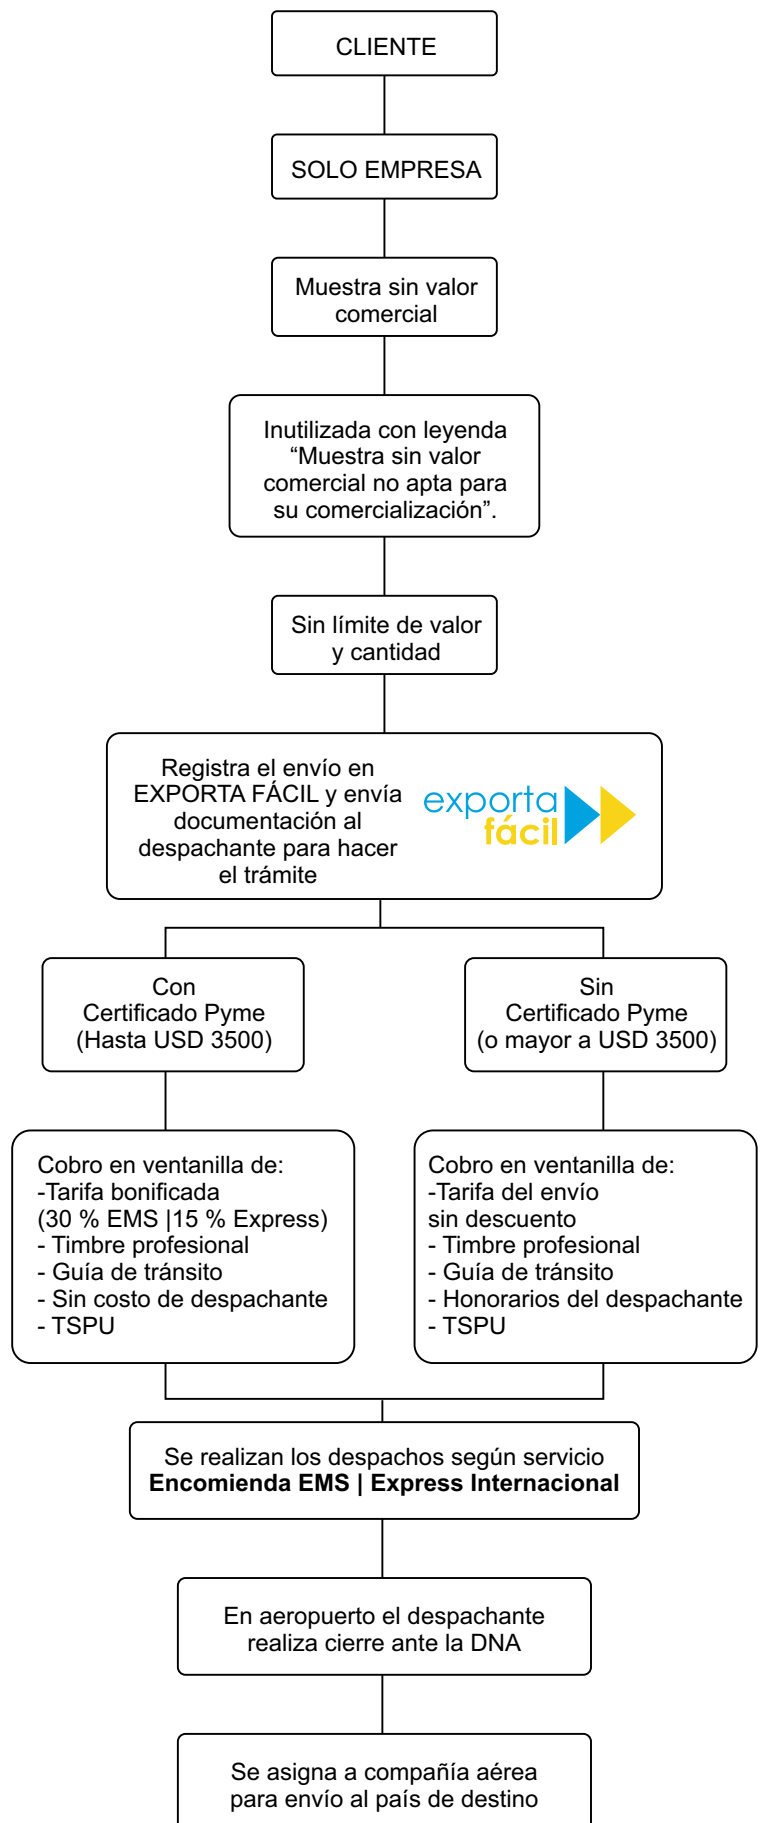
CLIENTE

SOLO EMPRESA

Muestra sin valor comercial

Inutilizada con leyenda “Muestra sin valor comercial no apta para su comercialización”.

Sin límite de valor y cantidad

Registra el envío en EXPORTA FÁCIL y envía documentación al despachante para hacer el trámite

exporta fácil

Con Certificado Pyme (Hasta USD 3500)

Sin Certificado Pyme (o mayor a USD 3500)

Cobro en ventanilla de:
-Tarifa bonificada (30 % EMS |15 % Express)
- Timbre profesional
- Guía de tránsito
- Sin costo de despachante
- TSPU

Cobro en ventanilla de:
-Tarifa del envío sin descuento
- Timbre profesional
- Guía de tránsito
- Honorarios del despachante
- TSPU

Se realizan los despachos según servicio **Encomienda EMS | Express Internacional**

En aeropuerto el despachante realiza cierre ante la DNA

Se asigna a compañía aérea para envío al país de destino